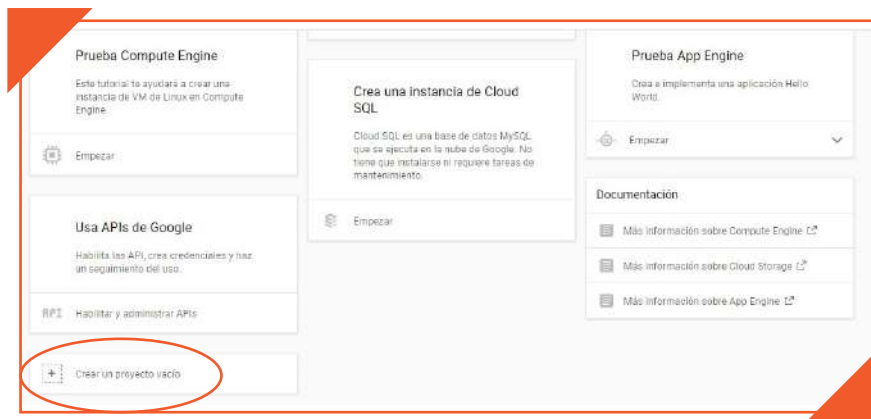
Prueba Compute Engine

Este tutorial te ayudará a crear una instancia de VM de Linux en Compute Engine.

Empezar

Usa APIs de Google

Habilita las API, crea credenciales y haz un seguimiento del uso.

API Habilitar y administrar APIs

+ Crear un proyecto vacío

Crea una instancia de Cloud SQL

Cloud SQL es una base de datos MySQL que se ejecuta en la nube de Google. No tiene que instalarse ni requiere tareas de mantenimiento.

Empezar

Prueba App Engine

Crea e implementa una aplicación Hello World.

Empezar

Documentación

Más información sobre Compute Engine

Más información sobre Cloud Storage

Más información sobre App Engine